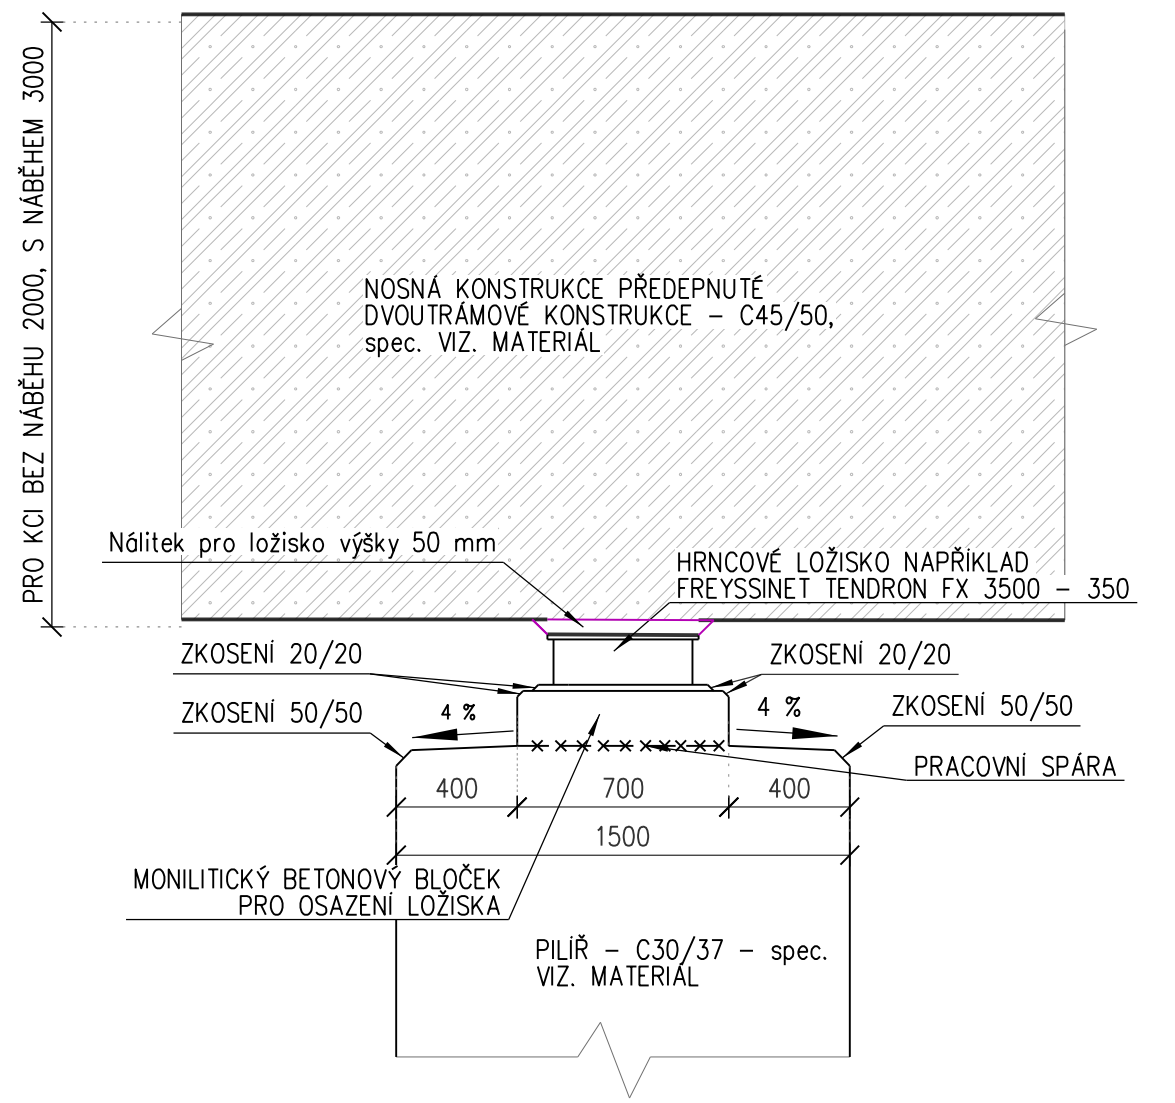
PRO KCI BEZ NÁBĚHU 2000, S NÁBĚHEM 3000

NOSNÁ KONSTRUKCE PŘEDEPNUTÉ DVOUTRÁMOVÉ KONSTRUKCE – C45/50, spec. VIZ. MATERIÁL

Nálitek pro ložisko výšky 50 mm

HRNCOVÉ LOŽISKO NAPŘÍKLAD FREYSSINET TENDRON FX 3500 – 350

ZKOSENÍ 20/20

ZKOSENÍ 20/20

ZKOSENÍ 50/50

4 %

4 %

ZKOSENÍ 50/50

PRACOVNÍ SPÁRA

400

700

400

1500

MONILITICKÝ BETONOVÝ BLOČEK PRO OSAZENÍ LOŽISKA

PILÍŘ – C30/37 – spec. VIZ. MATERIÁL